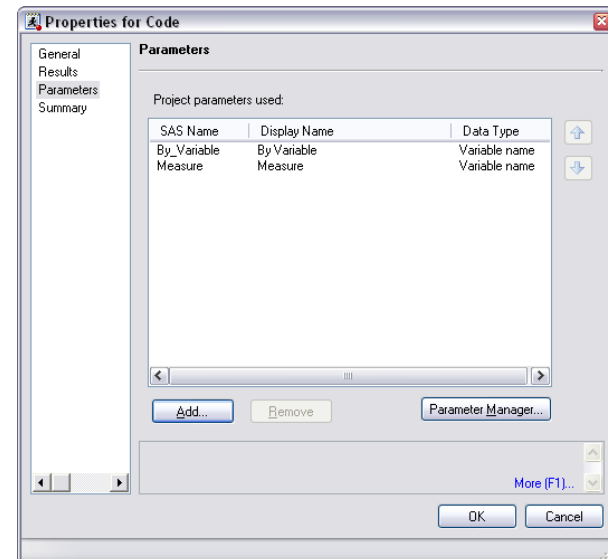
Properties for Code

General
Results
Parameters
Summary

Parameters

Project parameters used:

| SAS Name | Display Name | Data Type |
|---|---|---|
| By_Variable | By Variable | Variable name |
| Measure | Measure | Variable name |

Add...
Remove
Parameter Manager...

More (F1)...

OK
Cancel